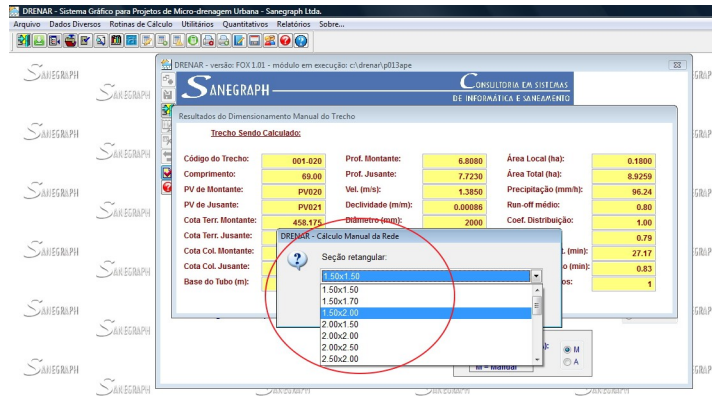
DRENAR - Sistema Gráfico para Projetos de Micro-drenagem Urbana - Sanegraph Ltda.

Arquivo Dados Diversos Rotinas de Cálculo Utilitários Quantitativos Relatórios Sobre...

SANEGRAPH SANEGRAPH SANEGRAPH SANEGRAPH SANEGRAPH SANEGRAPH SANEGRAPH SANEGRAPH SANEGRAPH SANEGRAPH

DRENAR - versão: FOX 1.01 - módulo em execução: c:\drenar\p013ape

SANEGRAPH

CONSULTORIA EM SISTEMAS DE INFORMÁTICA E SANEAMENTO

Resultados do Dimensionamento Manual do Trecho

Trecho Sendo Calculado:

| Código do Trecho: | 001-020 | Prof. Montante: | 6.8080 | Área Local (ha): | 0.1800 |
|---|---|---|---|---|---|
| Comprimento: | 69.00 | Prof. Jusante: | 7.7230 | Área Total (ha): | 8.9259 |
| PV de Montante: | PV020 | Vel. (m/s): | 1.3850 | Precipitação (mm/h): | 96.24 |
| PV de Jusante: | PV021 | Declividade (m/m): | 0.00086 | Run-off médio: | 0.80 |
| Cota Terr. Montante: | 458.175 | Diâmetro (mm): | 2000 | Coef. Distribuição: | 1.00 |
| Cota Terr. Jusante: | | | | | 0.79 |
| Cota Col. Montante: | | | | (min): | 27.17 |
| Cota Col. Jusante: | | | | (min): | 0.83 |
| Base do Tubo (m): | | | | os: | 1 |

DRENAR - Cálculo Manual da Rede

Seção retangular:

1.50x1.50
1.50x1.50
1.50x1.70
1.50x2.00
2.00x1.50
2.00x2.00
2.00x2.50
2.50x2.00

M
A
M = Manual